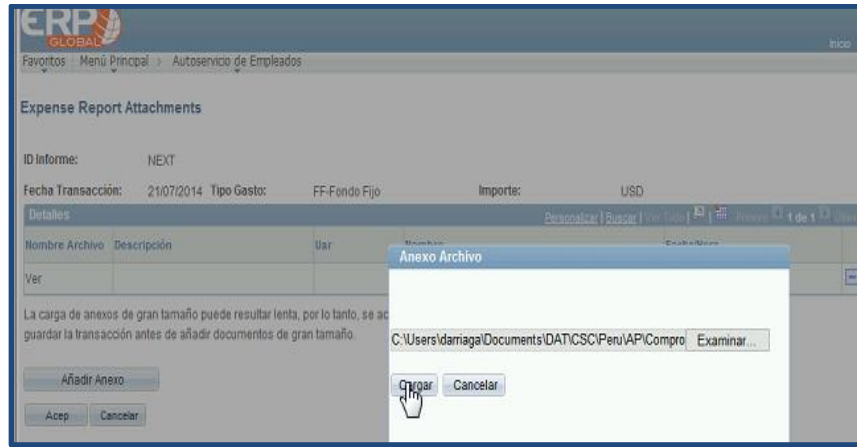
ERP GLOBAL

Inicio

Favoritos | Menú Principal > Autoservicio de Empleados

Expense Report Attachments

ID Informe: NEXT

Fecha Transacción: 21/07/2014 Tipo Gasto: FF-Fondo Fijo Importe: USD

Detalles

Personalizar | Buscar | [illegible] 1 de 1

| Nombre Archivo | Descripción | Uar | Nombre | Fecha/Hora |
|---|---|---|---|---|
| Ver | | | | |

La carga de anexos de gran tamaño puede resultar lenta, por lo tanto, se ac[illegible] guardar la transacción antes de añadir documentos de gran tamaño.

Añadir Anexo

Acep Cancelar

Anexo Archivo

C:\Users\darriaga\Documents\DAT\CSC\Peru\AP\Compro Examinar...

Cargar Cancelar